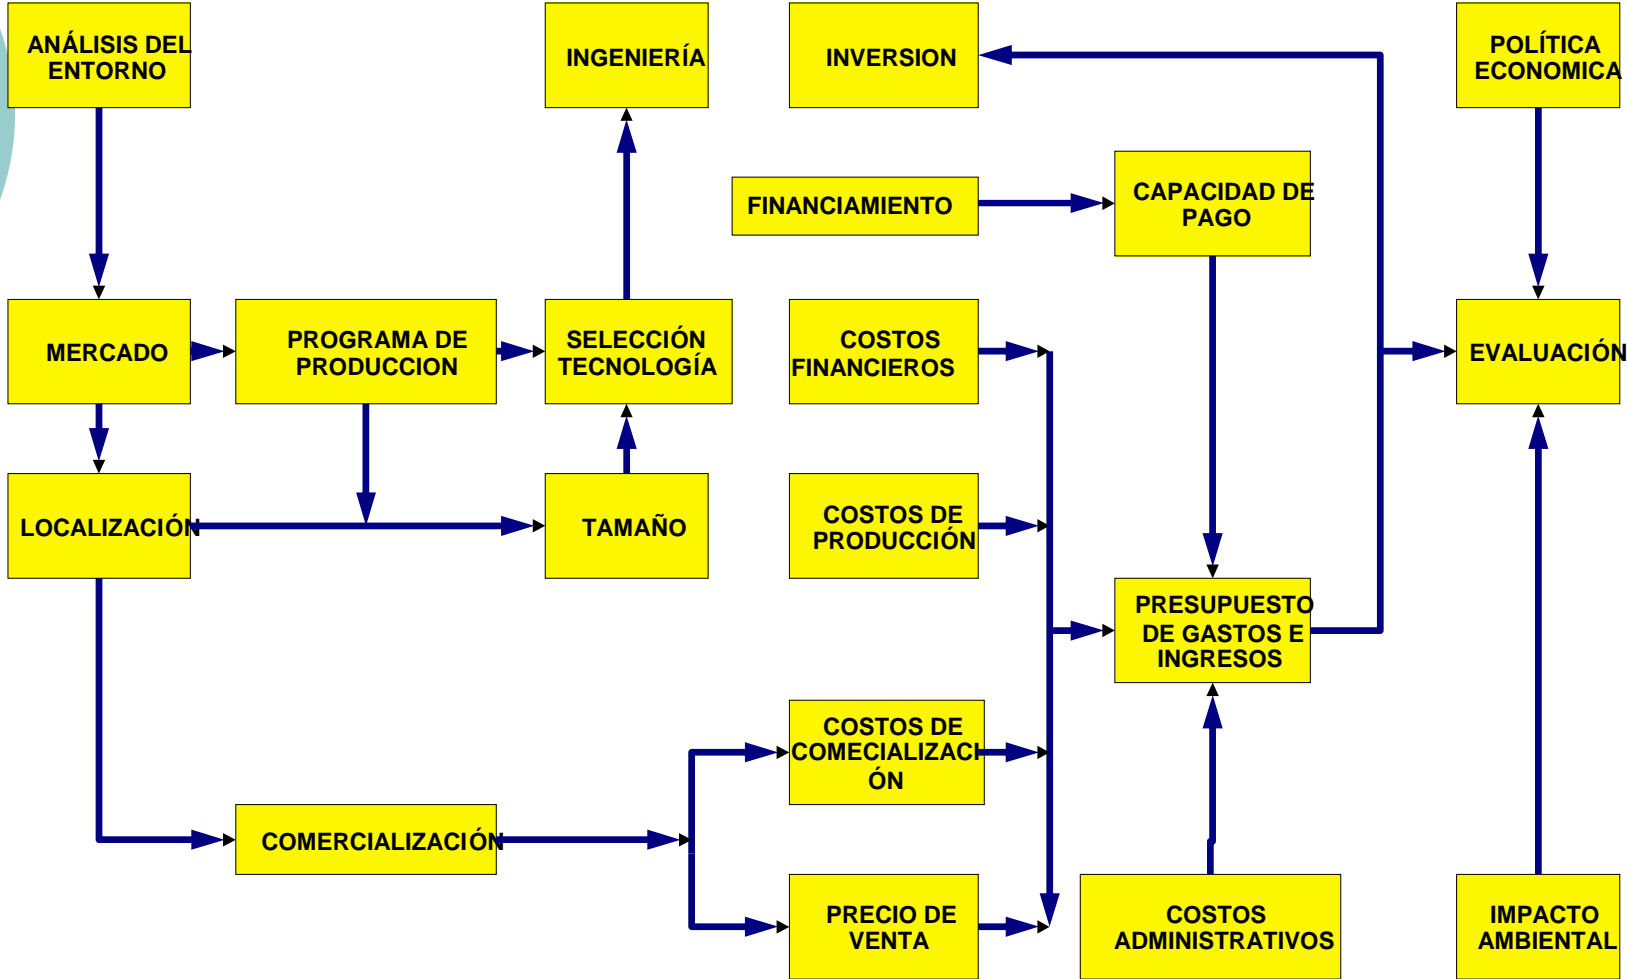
ANÁLISIS DEL ENTORNO

INGENIERÍA

INVERSION

POLÍTICA ECONOMICA

FINANCIAMIENTO

CAPACIDAD DE PAGO

MERCADO

PROGRAMA DE PRODUCCION

SELECCIÓN TECNOLOGÍA

COSTOS FINANCIEROS

EVALUACIÓN

LOCALIZACIÓN

TAMAÑO

COSTOS DE PRODUCCIÓN

PRESUPUESTO DE GASTOS E INGRESOS

COSTOS DE COMECIALIZACIÓN

COMERCIALIZACIÓN

PRECIO DE VENTA

COSTOS ADMINISTRATIVOS

IMPACTO AMBIENTAL